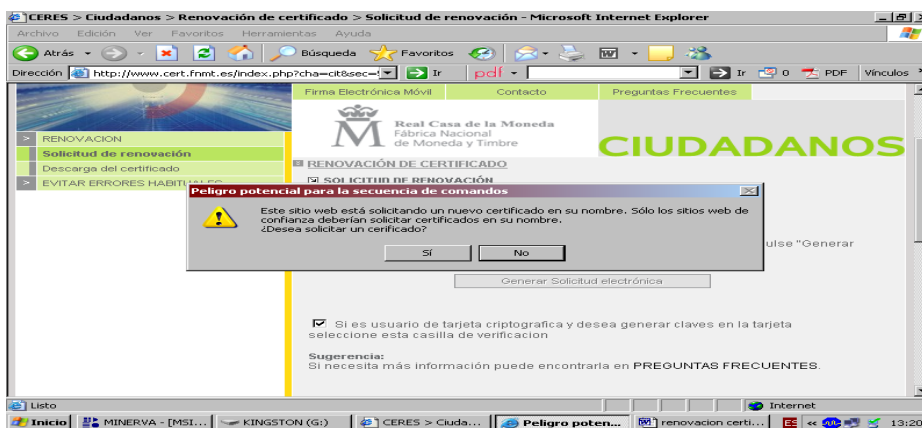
CERES > Ciudadanos > Renovación de certificado > Solicitud de renovación - Microsoft Internet Explorer

Archivo Edición Ver Favoritos Herramientas Ayuda

Atrás Búsqueda Favoritos

Dirección http://www.cert.fnmt.es/index.php?cha=cit&sec=! Ir pdf Ir 0 PDF Vínculos

Firma Electrónica Móvil Contacto Preguntas Frecuentes

Real Casa de la Moneda
Fábrica Nacional
de Moneda y Timbre

CIUDADANOS

> RENOVACION
Solicitud de renovación
Descarga del certificado
> EVITAR ERRORES HABITUALES

RENOVACIÓN DE CERTIFICADO

SOLICITUD DE RENOVACIÓN

Peligro potencial para la secuencia de comandos

Este sitio web está solicitando un nuevo certificado en su nombre. Sólo los sitios web de confianza deberían solicitar certificados en su nombre.
¿Desea solicitar un cerificado?

Sí No

ulse "Generar

Generar Solicitud electrónica

Si es usuario de tarjeta criptografica y desea generar claves en la tarjeta seleccione esta casilla de verificacion

Sugerencia:
Si necesita más información puede encontrarla en PREGUNTAS FRECUENTES.

Listo Internet

Inicio MINERVA - [MSI... KINGSTON (G:) CERES > Ciuda... Peligro poten... renovacion certi... 13:20